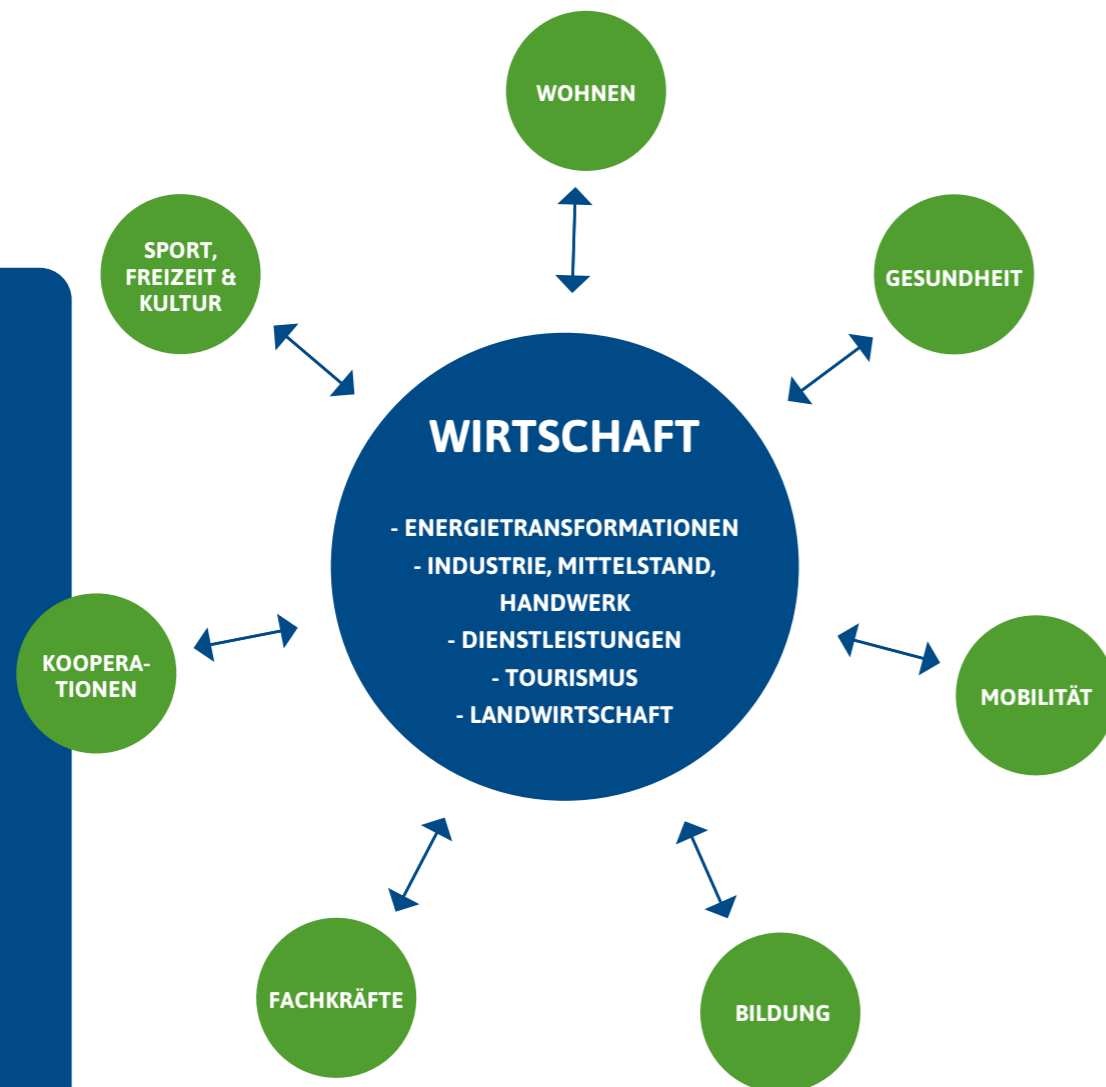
WOHNEN

SPORT, FREIZEIT & KULTUR

GESUNDHEIT

WIRTSCHAFT

- ENERGIETRANSFORMATIONEN
- INDUSTRIE, MITTELSTAND, HANDWERK
- DIENSTLEISTUNGEN
- TOURISMUS
- LANDWIRTSCHAFT

KOOPERATIONEN

MOBILITÄT

FACHKRÄFTE

BILDUNG